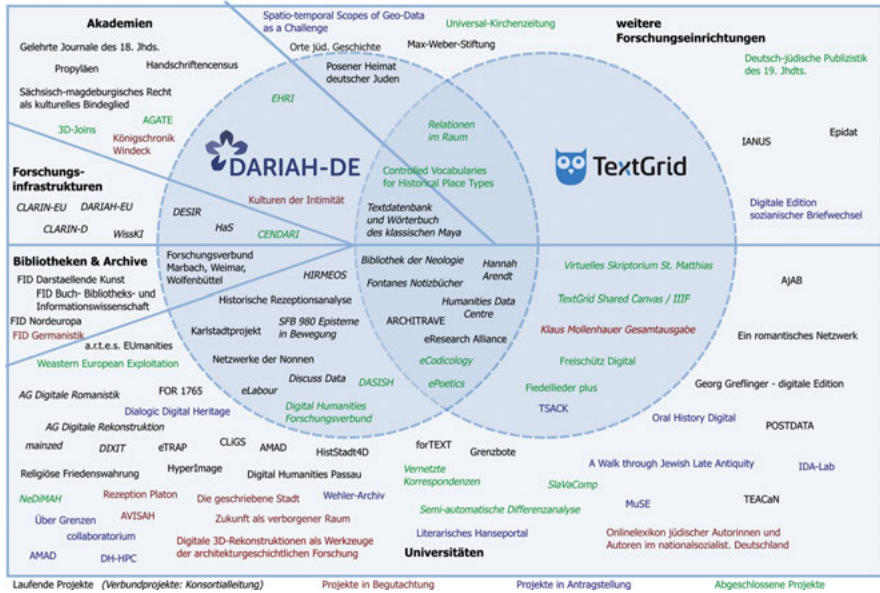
Akademien

Gelehrte Journale des 18. Jhds.

Propyläen

Handschriftencensus

Sächsisch-magdeburgisches Recht als kulturelles Bindeglied

AGATE

3D-Joins

Königschronik Windeck

Spatio-temporal Scopes of Geo-Data as a Challenge

Universal-Kirchenzeitung

Orte jüd. Geschichte

Max-Weber-Stiftung

Posener Heimat deutscher Juden

EHRI

weitere Forschungseinrichtungen

Deutsch-jüdische Publizistik des 19. Jhdts.

DARIAH-DE

Relationen im Raum

TextGrid

IANUS

Epidat

Controlled Vocabularies for Historical Place Types

Forschungs-infrastrukturen

CLARIN-EU

DARIAH-EU

CLARIN-D

WissKI

DESIR

HaS

Kulturen der Intimität

CENDARI

Textdatenbank und Wörterbuch des klassischen Maya

Digitale Edition sozianischer Briefwechsel

Bibliotheken & Archive

FID Darstaellende Kunst

FID Buch- Bibliotheks- und Informationswissenschaft

FID Nordeuropa

FID Germanistik

a.r.t.e.s. EUmanities

Weastern European Exploitation

Forschungsverbund Marbach, Weimar, Wolfenbüttel

HIRMEOS

Historische Rezeptionsanalyse

Karlstadtprojekt

SFB 980 Episteme in Bewegung

Netzwerke der Nonnen

Discuss Data

eLabour

DASISH

Digital Humanities Forschungsverbund

Bibliothek der Neologie

Fontanes Notizbücher

Hannah Arendt

Humanities Data Centre

ARCHITRAVE

eResearch Alliance

eCodicology

ePoetics

Virtuelles Skriptorium St. Matthias

TextGrid Shared Canvas / IIIF

Klaus Mollenhauer Gesamtausgabe

Freischütz Digital

Fiedellieder plus

TSACK

AjAB

Ein romantisches Netzwerk

Georg Greflinger - digitale Edition

Oral History Digital

POSTDATA

AG Digitale Romanistik

FOR 1765

Dialogic Digital Heritage

AG Digitale Rekonstruktion

mainzed

DIXIT

eTRAP

CLiGS

AMAD

HistStadt4D

forTEXT

Grenzbote

Religiöse Friedenswahrung

HyperImage

Digital Humanities Passau

Vernetzte Korrespondenzen

SlaVaComp

A Walk through Jewish Late Antiquity

IDA-Lab

NeDiMAH

Rezeption Platon

Die geschriebene Stadt

Wehler-Archiv

Semi-automatische Differenzanalyse

MuSE

TEACaN

Über Grenzen

AVISAH

Zukunft als verborgener Raum

collaboratorium

Digitale 3D-Rekonstruktionen als Werkzeuge der architekturgeschichtlichen Forschung

Literarisches Hanseportal

Onlinelexikon jüdischer Autorinnen und Autoren im nationalsozialist. Deutschland

AMAD

DH-HPC

Universitäten

Laufende Projekte (Verbundprojekte: Konsortialleitung)

Projekte in Begutachtung

Projekte in Antragstellung

Abgeschlossene Projekte